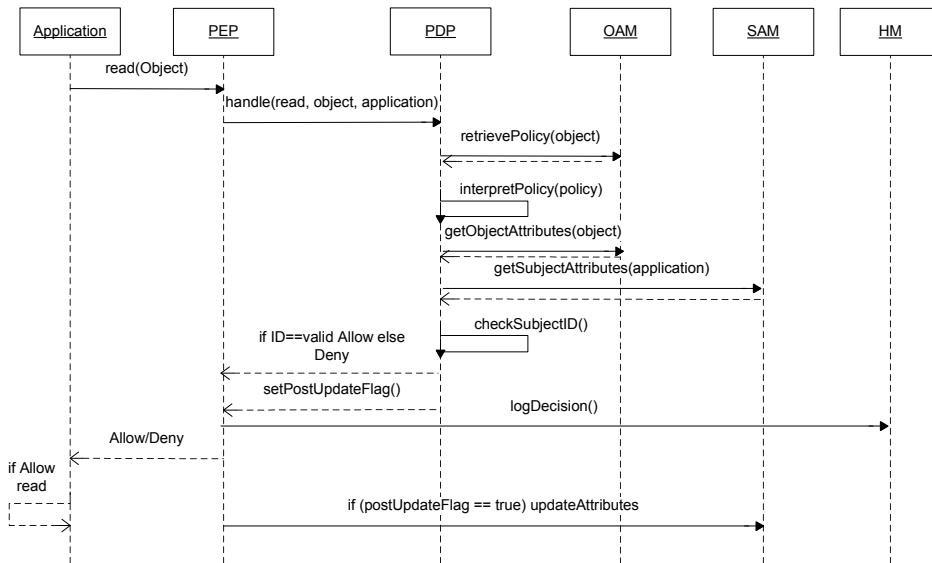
Application

PEP

PDP

OAM

SAM

HM

read(Object)

handle(read, object, application)

retrievePolicy(object)

interpretPolicy(policy)

getObjectAttributes(object)

getSubjectAttributes(application)

checkSubjectID()

if ID==valid Allow else Deny

setPostUpdateFlag()

logDecision()

Allow/Deny

if Allow read

if (postUpdateFlag == true) updateAttributes